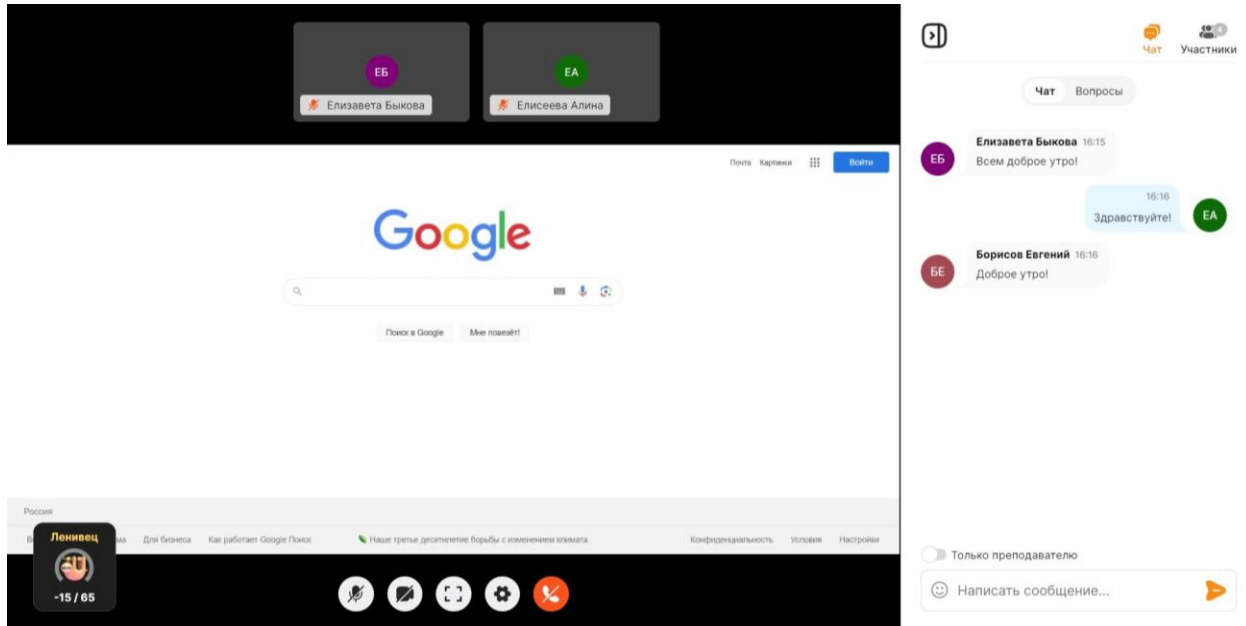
ЕБ
Елизавета Быкова

ЕА
Елисеева Алина

Почта Картинки Войти

Google

Поиск в Google Мне повезёт!

Россия

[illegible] Для бизнеса Как работает Google Поиск Наше третье десятилетие борьбы с изменением климата Конфиденциальность Условия Настройки

Ленивец
-15 / 65

Чат Участники

Чат Вопросы

ЕБ Елизавета Быкова 16:15
Всем доброе утро!

16:16
Здравствуйте! ЕА

БЕ Борисов Евгений 16:16
Доброе утро!

Только преподавателю

Написать сообщение...